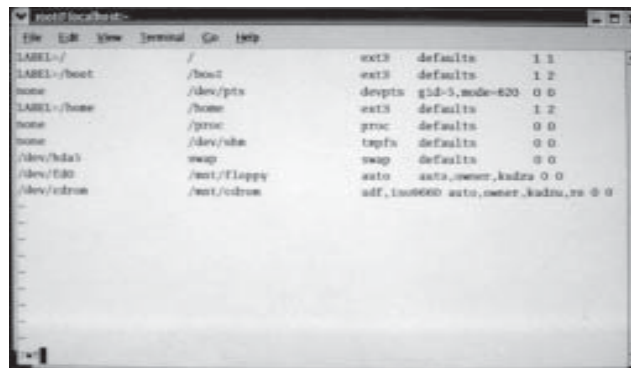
root@localhost:~

File Edit View Terminal Go Help

| | | | | |
|---|---|---|---|---|
| LABEL=/ | / | ext3 | defaults | 1 1 |
| LABEL=/boot | /boot | ext3 | defaults | 1 2 |
| none | /dev/pts | devpts | gid=5,mode=620 | 0 0 |
| LABEL=/home | /home | ext3 | defaults | 1 2 |
| none | /proc | proc | defaults | 0 0 |
| none | /dev/shm | tmpfs | defaults | 0 0 |
| /dev/hda3 | swap | swap | defaults | 0 0 |
| /dev/fd0 | /mnt/floppy | auto | auto,owner,kudzu 0 0 | |
| /dev/cdrom | /mnt/cdrom | udf,iso9660 auto,owner,kudzu,ro 0 0 | | |

~
~
~
~
~
~
~
~
~
:wq